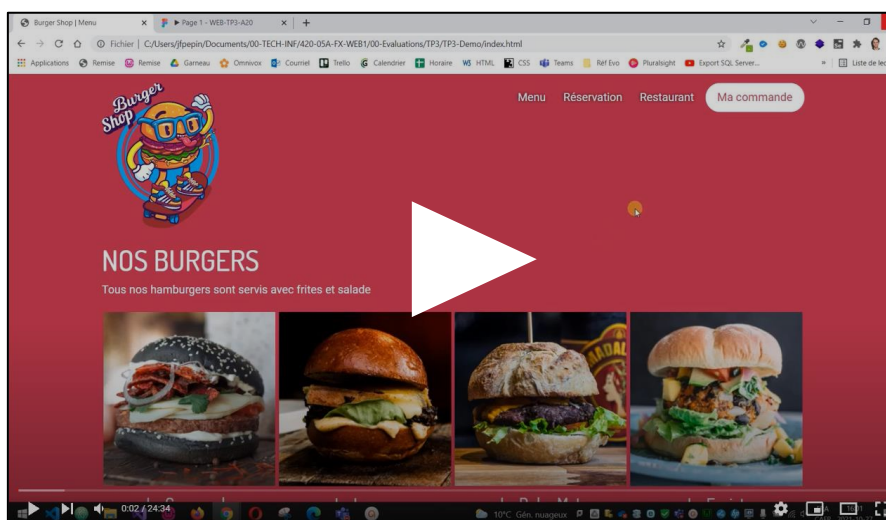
Burger Shop | Menu
Page 1 - WEB-TP3-A20
Fichier | C:/Users/jfpepin/Documents/00-TECH-INF/420-05A-FX-WEB1/00-Evaluations/TP3/TP3-Demo/index.html
Applications Remise Remise Garneau Omnivox Courriel Trello Calendrier Horaire HTML CSS Teams Réf Evo Pluralsight Export SQL Server... Liste de lec

Burger Shop

Menu Réservation Restaurant Ma commande

NOS BURGERS

Tous nos hamburgers sont servis avec frites et salade

0:02 / 24:34

10°C Gén. nuageux